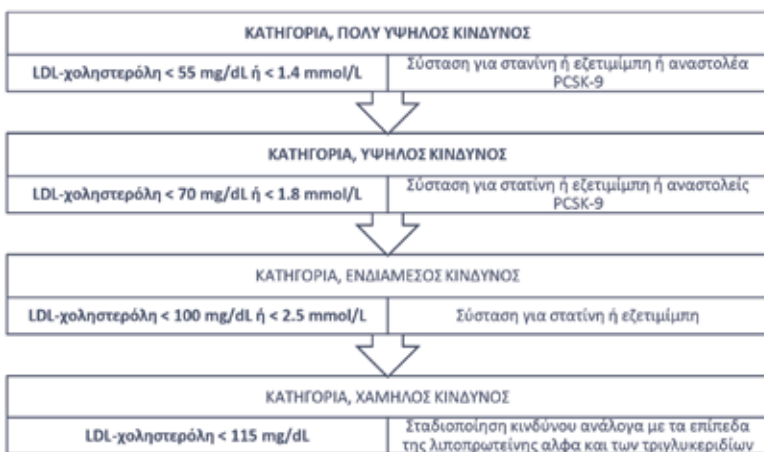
ΚΑΤΗΓΟΡΙΑ, ΠΟΛΥ ΥΨΗΛΟΣ ΚΙΝΔΥΝΟΣ

LDL-χοληστερόλη < 55 mg/dL ή < 1.4 mmol/L

Σύσταση για στανίνη ή εζετιμίμπη ή αναστολέα PCSK-9

ΚΑΤΗΓΟΡΙΑ, ΥΨΗΛΟΣ ΚΙΝΔΥΝΟΣ

LDL-χοληστερόλη < 70 mg/dL ή < 1.8 mmol/L

Σύσταση για στατίνη ή εζετιμίμπη ή αναστολείς PCSK-9

ΚΑΤΗΓΟΡΙΑ, ΕΝΔΙΑΜΕΣΟΣ ΚΙΝΔΥΝΟΣ

LDL-χοληστερόλη < 100 mg/dL ή < 2.5 mmol/L

Σύσταση για στατίνη ή εζετιμίμπη

ΚΑΤΗΓΟΡΙΑ, ΧΑΜΗΛΟΣ ΚΙΝΔΥΝΟΣ

LDL-χοληστερόλη < 115 mg/dL

Σταδιοποίηση κινδύνου ανάλογα με τα επίπεδα της λιποπρωτεΐνης αλφα και των τριγλυκεριδίων